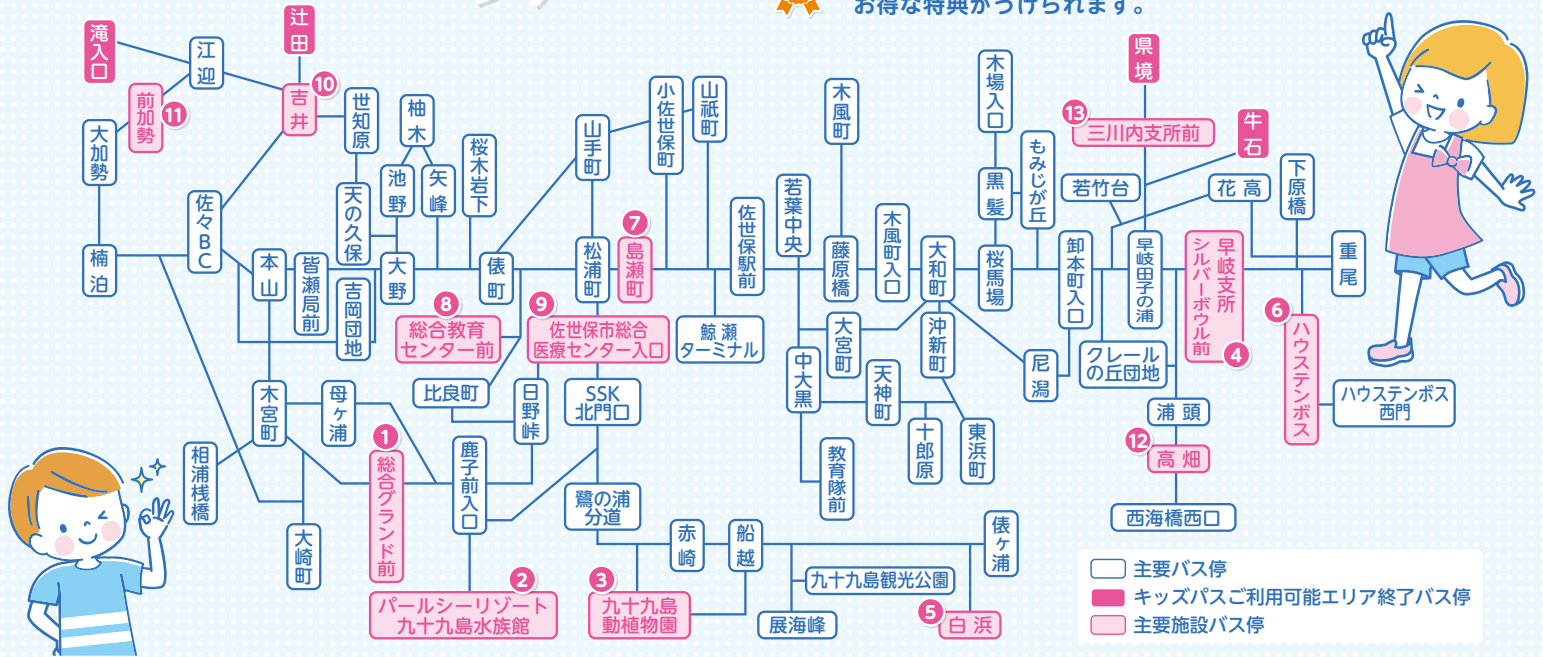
お得な特典がうけられます。

滝入口
江迎
辻田
吉井 10
前加勢 11
大加勢
楠泊
佐々BC
世知原
柚木
池野
矢峰
天の久保
桜木岩下
大野
本山
皆瀬局前
吉岡団地
俵町
山手町
小佐世保町
山祇町
松浦町
7 島瀬町
佐世保駅前
若葉中央
木風町
藤原橋
木風町入口
大和町
木場入口
黒髪
もみじが丘
桜馬場
県境
13 三川内支所前
牛石
若竹台
花高
下原橋
重尾
卸本町入口
早岐田子の浦
早岐支所シルバーボウル前 4
6 ハウステンボス
ハウステンボス西門
8 総合教育センター前
9 佐世保市総合医療センター入口
鯨瀬ターミナル
大宮町
中大黒
天神町
沖新町
尼潟
クレールの丘団地
浦頭
12 高畑
西海橋西口
十郎原
東浜町
教育隊前
比良町
日野峠
SSK北門口
木宮町
母ヶ浦
1 総合グランド前
鹿子前入口
相浦桟橋
大崎町
鷺の浦分道
赤崎
船越
俵ヶ浦
九十九島観光公園
5 白浜
展海峰
3 九十九島動植物園
2 パールシーリゾート九十九島水族館

主要バス停
キッズパスご利用可能エリア終了バス停
主要施設バス停